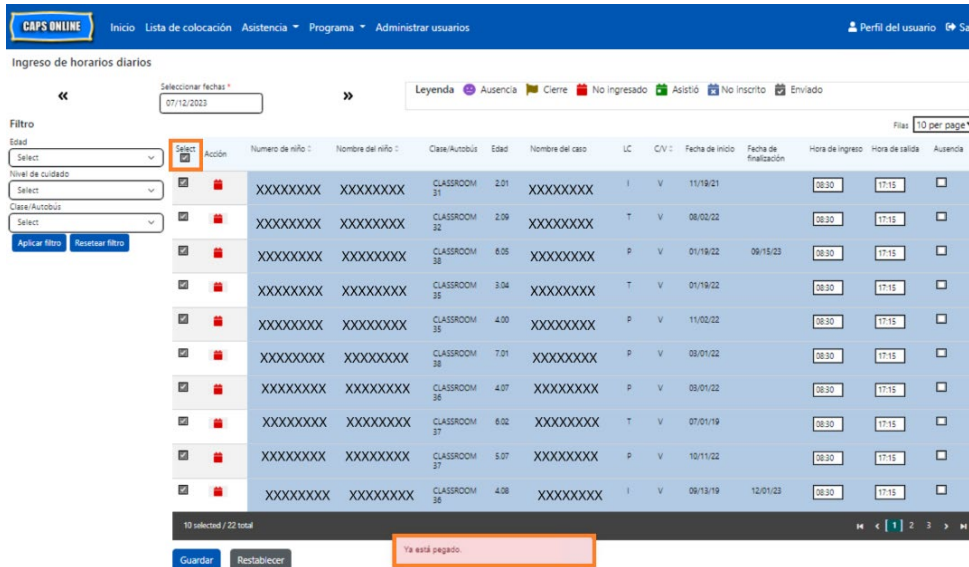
CAPS ONLINE Inicio Lista de colocación Asistencia ▾ Programa ▾ Administrar usuarios Perfil del usuario Sa

Ingreso de horarios diarios

« Seleccionar fechas * 07/12/2023 »

Leyenda Ausencia Cierre No ingresado Asistió No inscrito Enviado

Filtro

Edad Select

Nivel de cuidado Select

Clase/Autobús Select

Aplicar filtro Resetear filtro

Filas 10 per page

| Select | Acción | Numero de niño | Nombre del niño | Clase/Autobús | Edad | Nombre del caso | LC | C/V | Fecha de inicio | Fecha de finalización | Hora de ingreso | Hora de salida | Ausencia |
|---|---|---|---|---|---|---|---|---|---|---|---|---|---|
| | | XXXXXXXX | XXXXXXXX | CLASSROOM 31 | 2.01 | XXXXXXXX | I | V | 11/19/21 | | 08:30 | 17:15 | |
| | | XXXXXXXX | XXXXXXXX | CLASSROOM 32 | 2.09 | XXXXXXXX | T | V | 08/02/22 | | 08:30 | 17:15 | |
| | | XXXXXXXX | XXXXXXXX | CLASSROOM 38 | 6.05 | XXXXXXXX | P | V | 01/19/22 | 09/15/23 | 08:30 | 17:15 | |
| | | XXXXXXXX | XXXXXXXX | CLASSROOM 35 | 3.04 | XXXXXXXX | T | V | 01/19/22 | | 08:30 | 17:15 | |
| | | XXXXXXXX | XXXXXXXX | CLASSROOM 35 | 4.00 | XXXXXXXX | P | V | 11/02/22 | | 08:30 | 17:15 | |
| | | XXXXXXXX | XXXXXXXX | CLASSROOM 38 | 7.01 | XXXXXXXX | P | V | 03/01/22 | | 08:30 | 17:15 | |
| | | XXXXXXXX | XXXXXXXX | CLASSROOM 36 | 4.07 | XXXXXXXX | P | V | 03/01/22 | | 08:30 | 17:15 | |
| | | XXXXXXXX | XXXXXXXX | CLASSROOM 37 | 6.02 | XXXXXXXX | T | V | 07/01/19 | | 08:30 | 17:15 | |
| | | XXXXXXXX | XXXXXXXX | CLASSROOM 37 | 5.07 | XXXXXXXX | P | V | 10/11/22 | | 08:30 | 17:15 | |
| | | XXXXXXXX | XXXXXXXX | CLASSROOM 38 | 4.08 | XXXXXXXX | I | V | 09/13/19 | 12/01/23 | 08:30 | 17:15 | |

10 selected / 22 total 1 2 3

Guardar Restablecer

Ya está pegado.